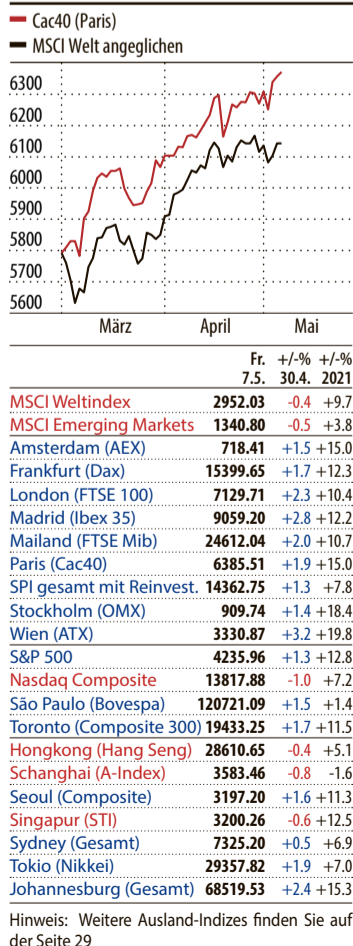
Cac40 (Paris)
MSCI Welt angeglichen

6300
6200
6100
6000
5900
5800
5700
5600

März
April
Mai

| | Fr. 7.5. | +/-% 30.4. | +/-% 2021 |
|---|---|---|---|
| MSCI Weltindex | 2952.03 | -0.4 | +9.7 |
| MSCI Emerging Markets | 1340.80 | -0.5 | +3.8 |
| Amsterdam (AEX) | 718.41 | +1.5 | +15.0 |
| Frankfurt (Dax) | 15399.65 | +1.7 | +12.3 |
| London (FTSE 100) | 7129.71 | +2.3 | +10.4 |
| Madrid (Ibex 35) | 9059.20 | +2.8 | +12.2 |
| Mailand (FTSE Mib) | 24612.04 | +2.0 | +10.7 |
| Paris (Cac40) | 6385.51 | +1.9 | +15.0 |
| SPI gesamt mit Reinvest. | 14362.75 | +1.3 | +7.8 |
| Stockholm (OMX) | 909.74 | +1.4 | +18.4 |
| Wien (ATX) | 3330.87 | +3.2 | +19.8 |
| S&P 500 | 4235.96 | +1.3 | +12.8 |
| Nasdaq Composite | 13817.88 | -1.0 | +7.2 |
| São Paulo (Bovespa) | 120721.09 | +1.5 | +1.4 |
| Toronto (Composite 300) | 19433.25 | +1.7 | +11.5 |
| Hongkong (Hang Seng) | 28610.65 | -0.4 | +5.1 |
| Schanghai (A-Index) | 3583.46 | -0.8 | -1.6 |
| Seoul (Composite) | 3197.20 | +1.6 | +11.3 |
| Singapur (STI) | 3200.26 | -0.6 | +12.5 |
| Sydney (Gesamt) | 7325.20 | +0.5 | +6.9 |
| Tokio (Nikkei) | 29357.82 | +1.9 | +7.0 |
| Johannesburg (Gesamt) | 68519.53 | +2.4 | +15.3 |

Hinweis: Weitere Ausland-Indizes finden Sie auf der Seite 29